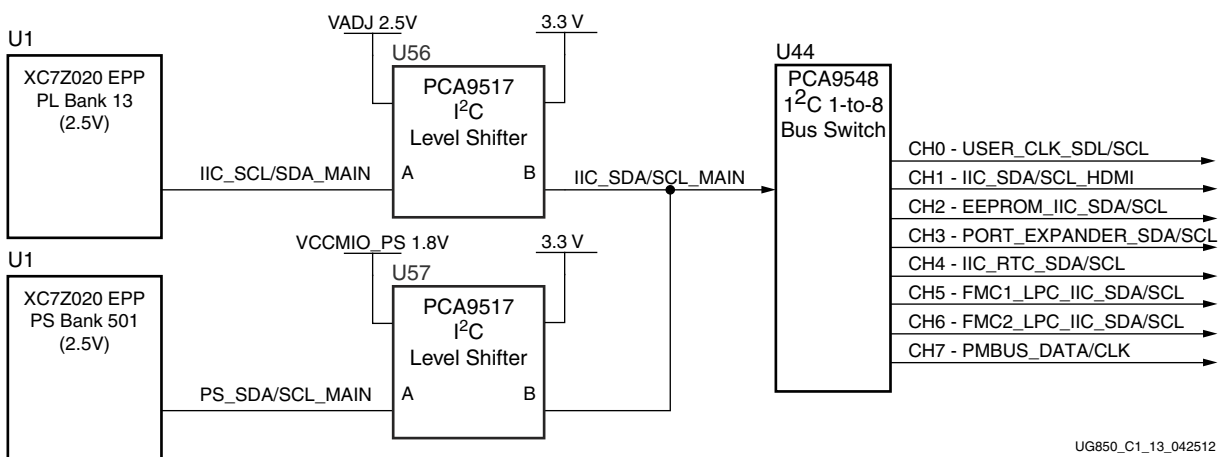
U1

XC7Z020 EPP
PL Bank 13
(2.5V)

IIC_SCL/SDA_MAIN

VADJ 2.5V

3.3 V

U56

PCA9517
$I^2C$
Level Shifter

A

B

IIC_SDA/SCL_MAIN

U44

PCA9548
$1^2C$ 1-to-8
Bus Switch

CH0 - USER_CLK_SDL/SCL
CH1 - IIC_SDA/SCL_HDMI
CH2 - EEPROM_IIC_SDA/SCL
CH3 - PORT_EXPANDER_SDA/SCL
CH4 - IIC_RTC_SDA/SCL
CH5 - FMC1_LPC_IIC_SDA/SCL
CH6 - FMC2_LPC_IIC_SDA/SCL
CH7 - PMBUS_DATA/CLK

U1

XC7Z020 EPP
PS Bank 501
(2.5V)

PS_SDA/SCL_MAIN

VCCMIO_PS 1.8V

3.3 V

U57

PCA9517
$I^2C$
Level Shifter

A

B

UG850_C1_13_042512